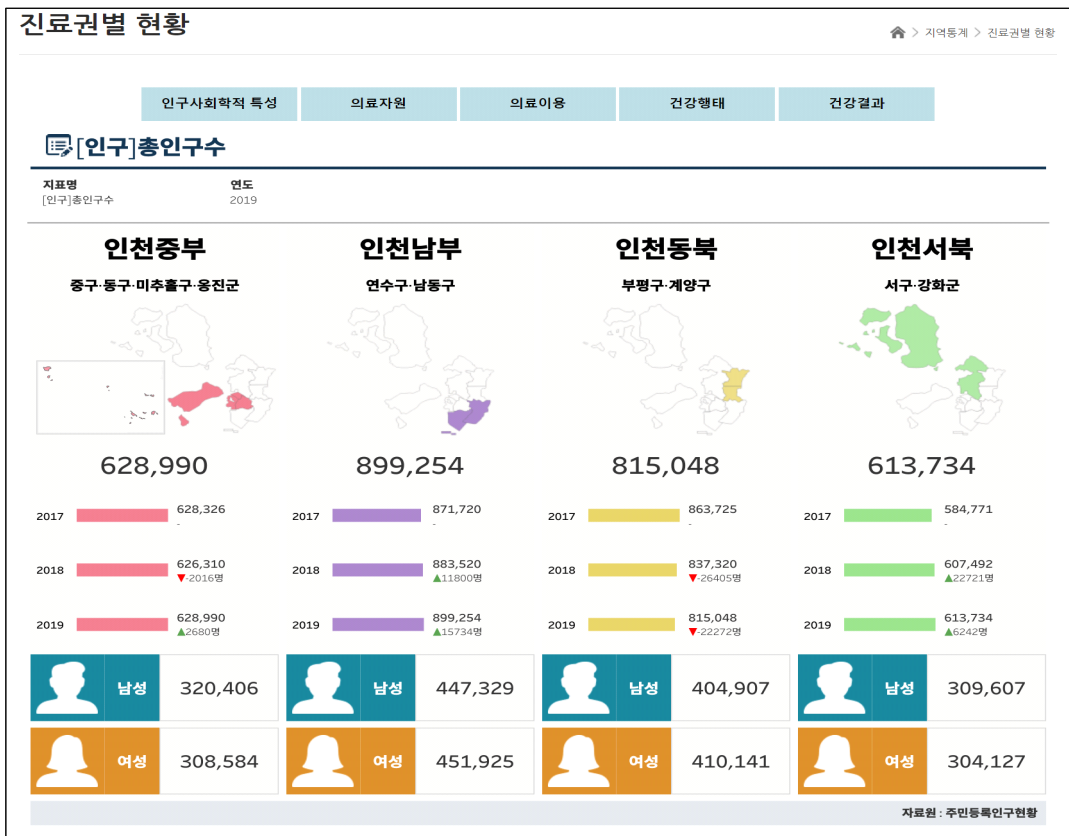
진료권별 현황

지역통계 > 진료권별 현황

인구사회학적 특성 | 의료자원 | 의료이용 | 건강행태 | 건강결과

[인구]총인구수

지표명
[인구]총인구수

연도
2019

인천중부
중구·동구·미추홀구·옹진군
628,990
2017 628,326
-
2018 626,310
▼-2016명
2019 628,990
▲2680명
남성 320,406
여성 308,584

인천남부
연수구·남동구
899,254
2017 871,720
-
2018 883,520
▲11800명
2019 899,254
▲15734명
남성 447,329
여성 451,925

인천동북
부평구·계양구
815,048
2017 863,725
-
2018 837,320
▼-26405명
2019 815,048
▼-22272명
남성 404,907
여성 410,141

인천서북
서구·강화군
613,734
2017 584,771
-
2018 607,492
▲22721명
2019 613,734
▲6242명
남성 309,607
여성 304,127

자료원 : 주민등록인구현황